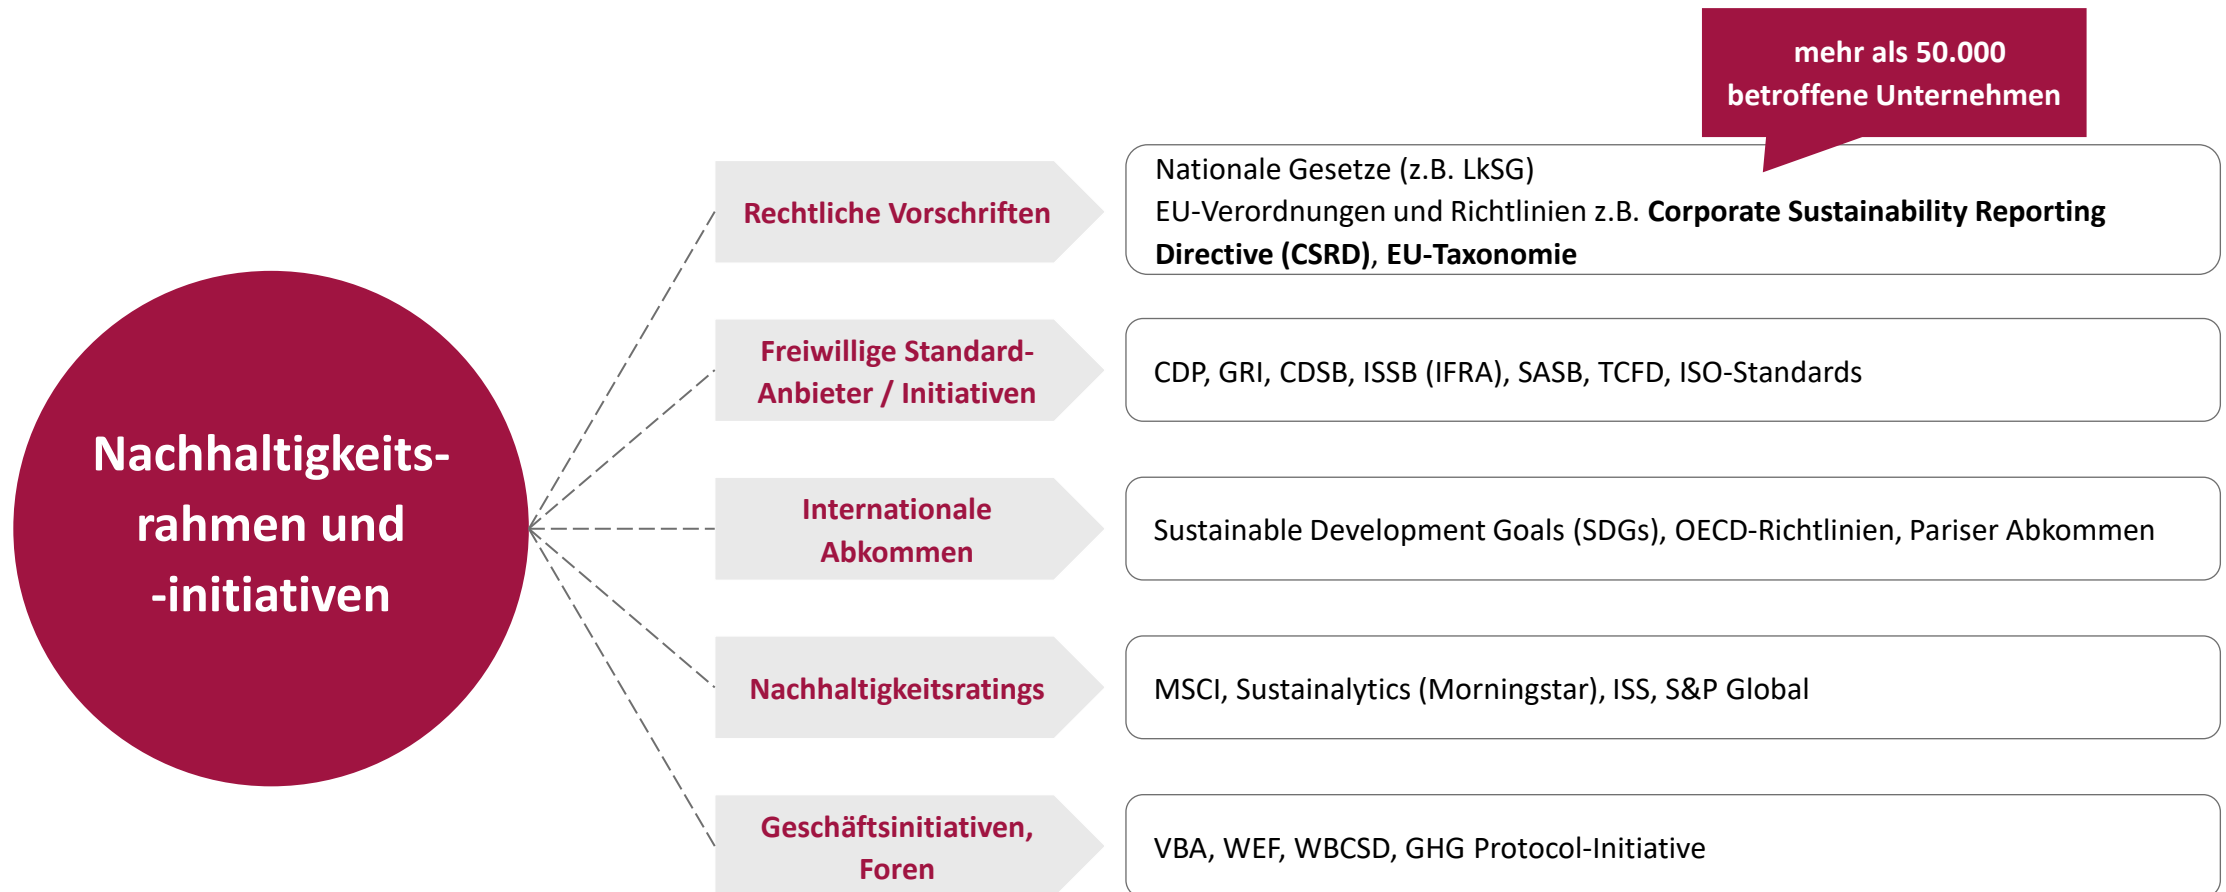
Nachhaltigkeitsrahmen und -initiativen

mehr als 50.000 betroffene Unternehmen

Rechtliche Vorschriften

Nationale Gesetze (z.B. LkSG)
EU-Verordnungen und Richtlinien z.B. **Corporate Sustainability Reporting Directive (CSRD)**, **EU-Taxonomie**

Freiwillige Standard-Anbieter / Initiativen

CDP, GRI, CDSB, ISSB (IFRA), SASB, TCFD, ISO-Standards

Internationale Abkommen

Sustainable Development Goals (SDGs), OECD-Richtlinien, Pariser Abkommen

Nachhaltigkeitsratings

MSCI, Sustainalytics (Morningstar), ISS, S&P Global

Geschäftsinitiativen, Foren

VBA, WEF, WBCSD, GHG Protocol-Initiative